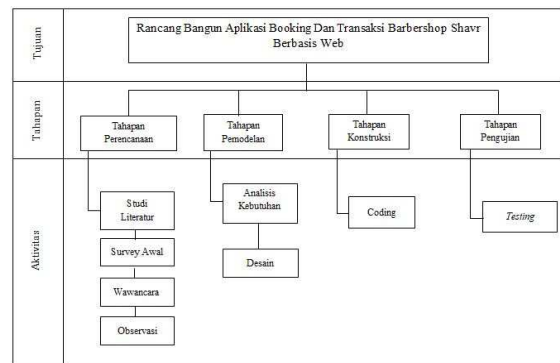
Tujuan

Rancang Bangun Aplikasi Booking Dan Transaksi Barbershop Shavr Berbasis Web

Tahapan

Tahapan Perencanaan

Tahapan Pemodelan

Tahapan Konstruksi

Tahapan Pengujian

Aktivitas

Studi Literatur

Survey Awal

Wawancara

Observasi

Analisis Kebutuhan

Desain

Coding

Testing